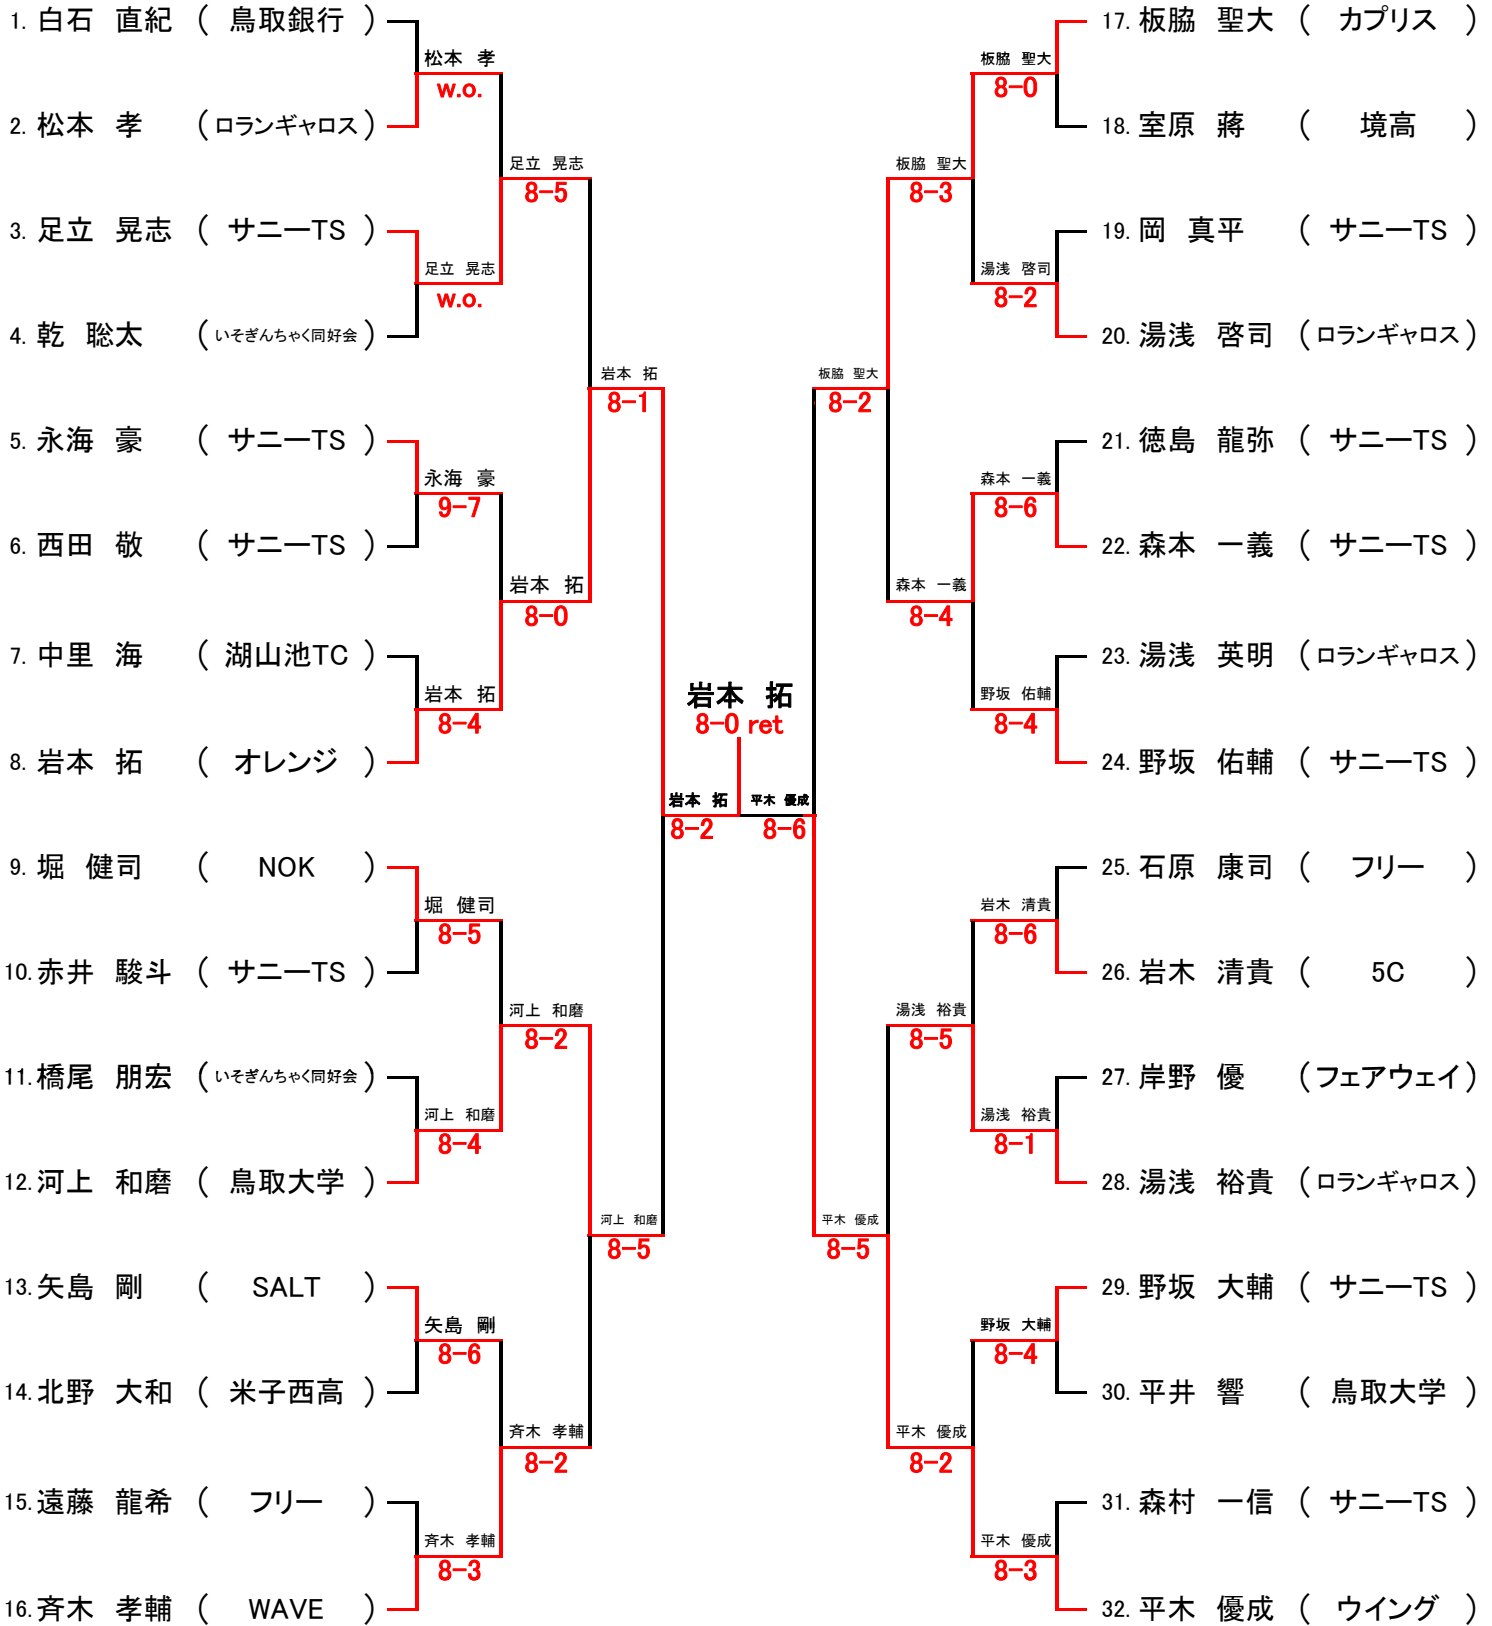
1. 白石　直紀　（ 鳥取銀行 ）
2. 松本　孝　（ロランギャロス）
3. 足立　晃志　（ サニーTS ）
4. 乾　聡太　（いそぎんちゃく同好会）
5. 永海　豪　（ サニーTS ）
6. 西田　敬　（ サニーTS ）
7. 中里　海　（ 湖山池TC ）
8. 岩本　拓　（ オレンジ ）
9. 堀　健司　（ NOK ）
10. 赤井　駿斗　（ サニーTS ）
11. 橋尾　朋宏　（いそぎんちゃく同好会）
12. 河上　和磨　（ 鳥取大学 ）
13. 矢島　剛　（ SALT ）
14. 北野　大和　（ 米子西高 ）
15. 遠藤　龍希　（ フリー ）
16. 斉木　孝輔　（ WAVE ）

松本　孝
w.o.
足立　晃志
w.o.
永海　豪
9-7
岩本　拓
8-4
堀　健司
8-5
河上　和磨
8-4
矢島　剛
8-6
斉木　孝輔
8-3

足立　晃志
8-5
岩本　拓
8-0
河上　和磨
8-2
斉木　孝輔
8-2

岩本　拓
8-1
河上　和磨
8-5

岩本　拓
8-2

岩本　拓
8-0 ret

平木　優成
8-6

板脇　聖大
8-2
平木　優成
8-5

板脇　聖大
8-3
森本　一義
8-4
湯浅　裕貴
8-5
平木　優成
8-2

板脇　聖大
8-0
湯浅　啓司
8-2
森本　一義
8-6
野坂　佑輔
8-4
岩木　清貴
8-6
湯浅　裕貴
8-1
野坂　大輔
8-4
平木　優成
8-3

17. 板脇　聖大　（ カプリス ）
18. 室原　蔣　（ 境高 ）
19. 岡　真平　（ サニーTS ）
20. 湯浅　啓司　（ロランギャロス）
21. 徳島　龍弥　（ サニーTS ）
22. 森本　一義　（ サニーTS ）
23. 湯浅　英明　（ロランギャロス）
24. 野坂　佑輔　（ サニーTS ）
25. 石原　康司　（ フリー ）
26. 岩木　清貴　（ 5C ）
27. 岸野　優　（フェアウェイ）
28. 湯浅　裕貴　（ロランギャロス）
29. 野坂　大輔　（ サニーTS ）
30. 平井　響　（ 鳥取大学 ）
31. 森村　一信　（ サニーTS ）
32. 平木　優成　（ ウイング ）